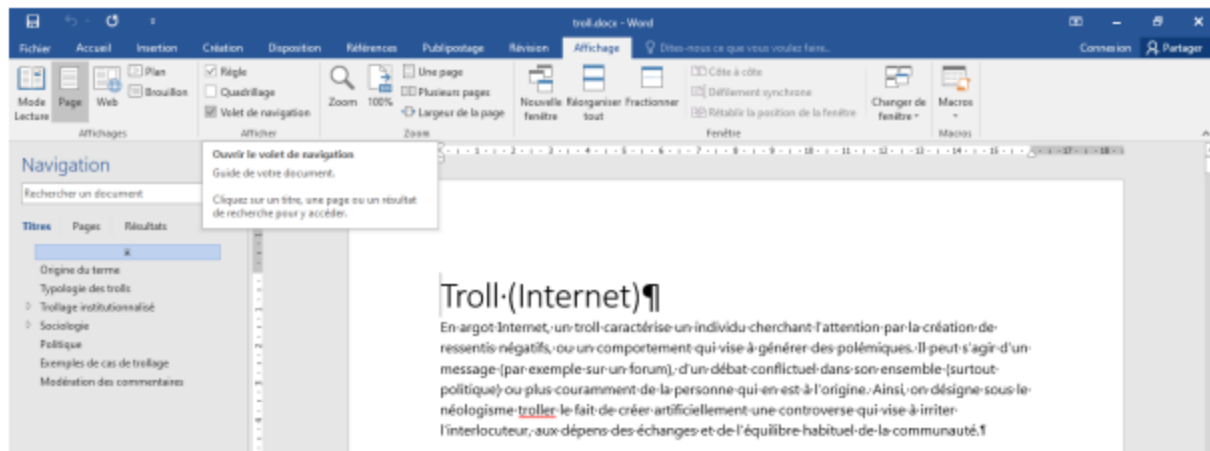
troll.docx - Word

Fichier Accueil Insertion Création Disposition Références Publipostage Révision Affichage Dites-nous ce que vous voulez faire...

Connexion Partager

Mode Lecture Page Web Plan Brouillon
Affichages

Règle Quadrillage Volet de navigation
Afficher

Zoom 100% Une page Plusieurs pages Largeur de la page
Zoom

Nouvelle fenêtre Réorganiser tout Fractionner Côte à côte Défilement synchrone Rétablir la position de la fenêtre
Fenêtre

Changer de fenêtre
Macros
Macros

Navigation

Rechercher un document

Titres Pages Résultats

Origine du terme
Typologie des trolls
Trollage institutionnalisé
Sociologie
Politique
Exemples de cas de trollage
Modération des commentaires

Ouvrir le volet de navigation
Guide de votre document.

Cliquez sur un titre, une page ou un résultat de recherche pour y accéder.

Troll·(Internet)¶

En·argot·Internet,·un·troll·caractérise·un·individu·cherchant·l'attention·par·la·création·de·ressentis·négatifs,·ou·un·comportement·qui·vise·à·générer·des·polémiques.·Il·peut·s'agir·d'un·message·(par·exemple·sur·un·forum),·d'un·débat·conflictuel·dans·son·ensemble·(surtout·politique)·ou·plus·couramment·de·la·personne·qui·en·est·à·l'origine.·Ainsi,·on·désigne·sous·le·néologisme·troller·le·fait·de·créer·artificiellement·une·controverse·qui·vise·à·irriter·l'interlocuteur,·aux·dépens·des·échanges·et·de·l'équilibre·habituel·de·la·communauté.¶